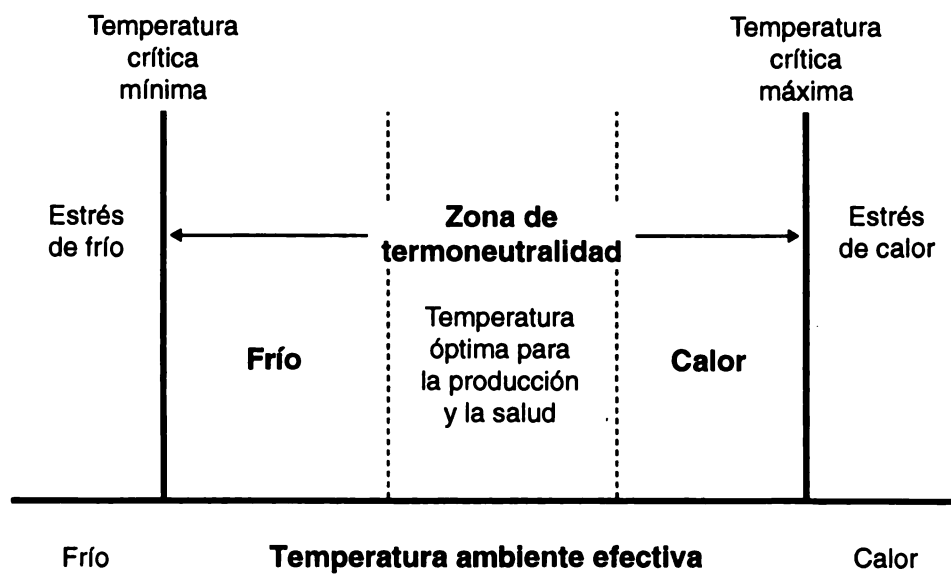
Temperatura crítica mínima

Temperatura crítica máxima

Estrés de frío

Zona de termoneutralidad

Estrés de calor

Frío

Temperatura óptima para la producción y la salud

Calor

Frío

Temperatura ambiente efectiva

Calor